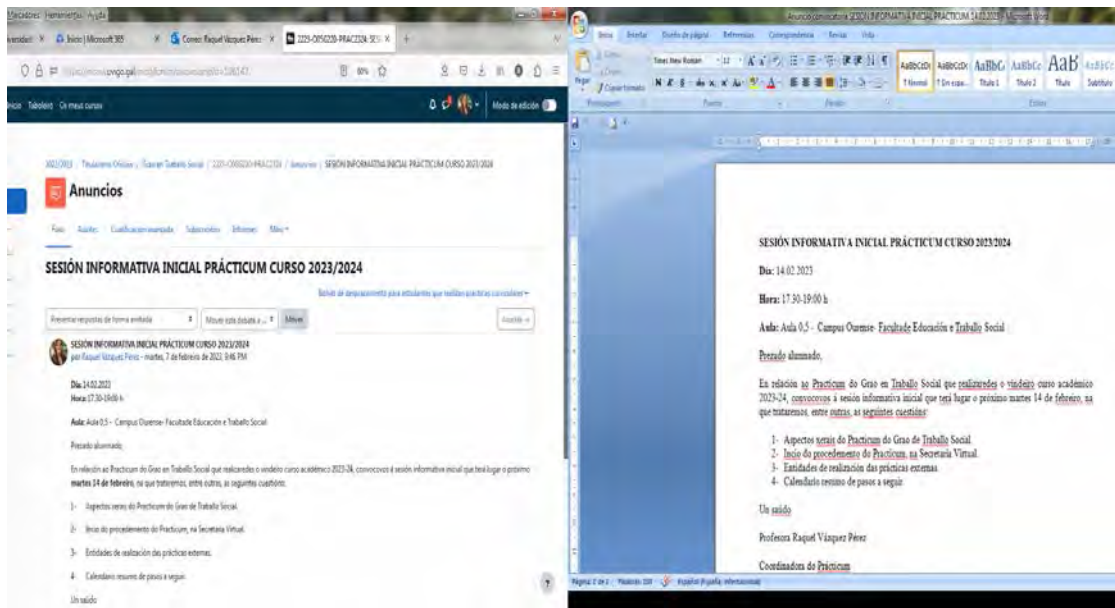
Marcadores Herramientas Ayuda

Inicio | Microsoft 365

Correo: Raquel Vázquez Pérez

2223-O05G220-PRACZ224: SES

Inicio Taboleiro Os meus cursos

Modo de edición

2022/2023 / Titulacións Oficiais / Ourense Traballo Social / 2223-O05G220-PRACZ224 / Anuncios / SESIÓN INFORMATIVA INICIAL PRÁCTICUM CURSO 2023/2024

Anuncios

Foro Axustes Cualificación avanzada Subscricións Informes Máis

SESIÓN INFORMATIVA INICIAL PRÁCTICUM CURSO 2023/2024

Presentar respostas de forma aniñada

Mover este debate a ...

Mover

SESIÓN INFORMATIVA INICIAL PRÁCTICUM CURSO 2023/2024
por Raquel Vázquez Pérez - martes, 7 de febreiro de 2023, 9:46 PM

Día: 14.02.2023
Hora: 17:30-19:00 h

Aula: Aula 0.5 – Campus Ourense- Facultade Educación e Traballo Social

Prezado alumnado,

En relación ao Practicum do Grao en Traballo Social que realizaredes o vindeiro curso académico 2023-24, convocovos á sesión informativa inicial que terá lugar o próximo martes 14 de febreiro, na que trataremos, entre outras, as seguintes cuestións:

1- Aspectos xerais do Practicum do Grao de Traballo Social.

2- Inicio do procedemento do Practicum, na Secretaría Virtual.

3- Entidades de realización das prácticas externas.

4- Calendario resumo de pasos a seguir.

Un saúdo

Anuncio convocatoria SESIÓN INFORMATIVA INICIAL PRÁCTICUM 14.02.2023 - Microsoft Word

Inicio Insertar Diseño de página Referencias Correspondencia Revisar Vista

Times New Roman 12

Normal Sin espa... Título 1 Título 2 Título Subtítulo

Portapapeles Fuente Párrafo Estilos

SESIÓN INFORMATIVA INICIAL PRÁCTICUM CURSO 2023/2024

Día: 14.02.2023

Hora: 17:30-19:00 h

Aula: Aula 0.5 – Campus Ourense- Facultade Educación e Traballo Social

Prezado alumnado,

En relación ao Practicum do Grao en Traballo Social que realizaredes o vindeiro curso académico 2023-24, convocovos á sesión informativa inicial que terá lugar o próximo martes 14 de febreiro, na que trataremos, entre outras, as seguintes cuestións:

1- Aspectos xerais do Practicum do Grao de Traballo Social.
2- Inicio do procedemento do Practicum, na Secretaría Virtual.
3- Entidades de realización das prácticas externas.
4- Calendario resumo de pasos a seguir.

Un saúdo

Profesora Raquel Vázquez Pérez

Coordinadora do Practicum

Página: 1 de 1 Palabras: 108 Español (España, internacional)